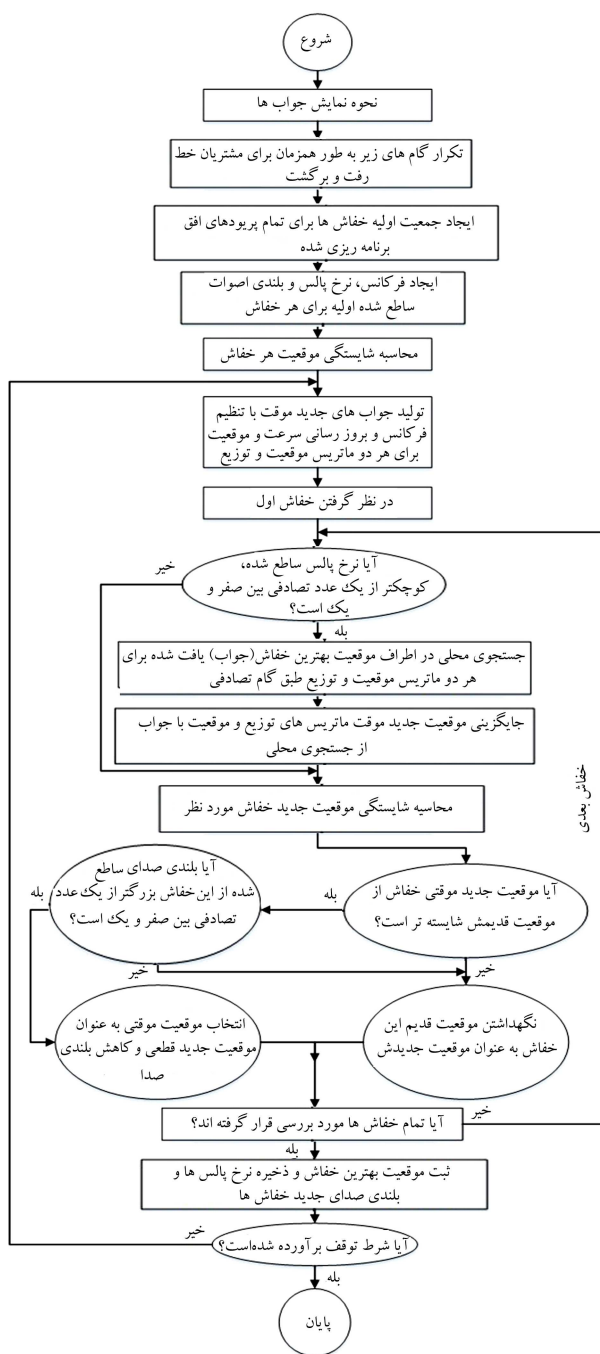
شروع

نحوه نمایش جواب ها

تکرار گام های زیر به طور همزمان برای مشتریان خط رفت و برگشت

ایجاد جمعیت اولیه خفاش ها برای تمام پریودهای افق برنامه ریزی شده

ایجاد فرکانس، نرخ پالس و بلندی اصوات ساطع شده اولیه برای هر خفاش

محاسبه شایستگی موقعیت هر خفاش

تولید جواب های جدید موقت با تنظیم فرکانس و بروز رسانی سرعت و موقعیت برای هر دو ماتریس موقعیت و توزیع

در نظر گرفتن خفاش اول

آیا نرخ پالس ساطع شده، کوچکتر از یک عدد تصادفی بین صفر و یک است؟

خیر

بله

جستجوی محلی در اطراف موقعیت بهترین خفاش(جواب) یافت شده برای هر دو ماتریس موقعیت و توزیع طبق گام تصادفی

جایگزینی موقعیت جدید موقت ماتریس های توزیع و موقعیت با جواب از جستجوی محلی

محاسبه شایستگی موقعیت جدید خفاش مورد نظر

خفاش بعدی

آیا بلندی صدای ساطع شده از این خفاش بزرگتر از یک عدد تصادفی بین صفر و یک است؟

بله

آیا موقعیت جدید موقتی خفاش از موقعیت قدیمش شایسته تر است؟

بله

خیر

خیر

انتخاب موقعیت موقتی به عنوان موقعیت جدید قطعی و کاهش بلندی صدا

نگهداشتن موقعیت قدیم این خفاش به عنوان موقعیت جدیدش

آیا تمام خفاش ها مورد بررسی قرار گرفته اند؟

خیر

بله

ثبت موقعیت بهترین خفاش و ذخیره نرخ پالس ها و بلندی صدای جدید خفاش ها

خیر

آیا شرط توقف برآورده شده‌است؟

بله

پایان